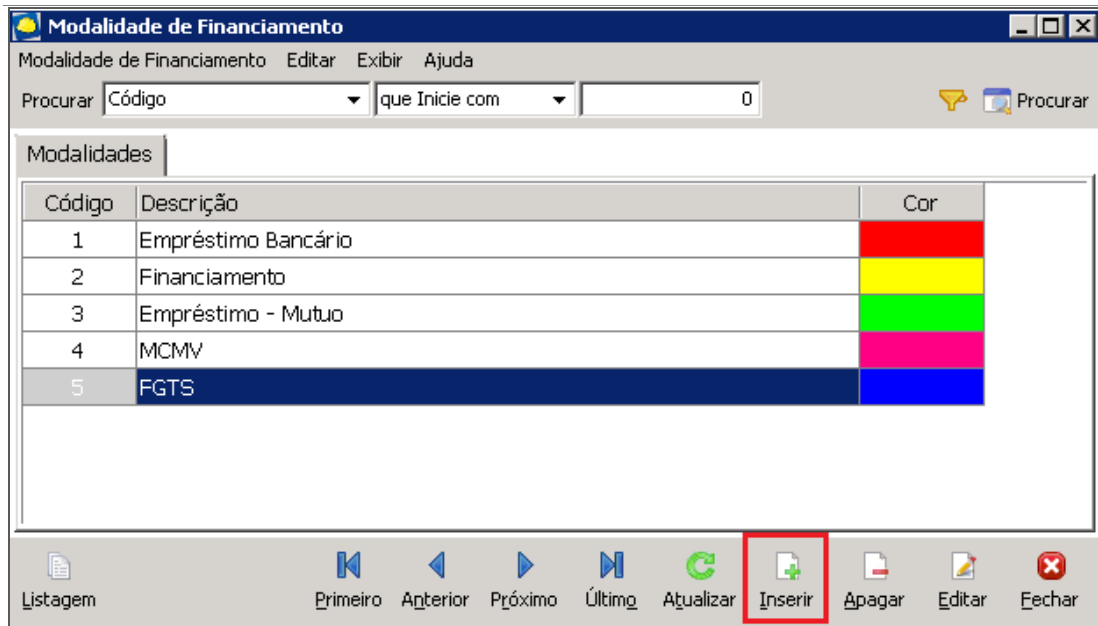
Modalidade de Financiamento

Modalidade de Financiamento   Editar   Exibir   Ajuda

Procurar Código ▾ que Inicie com ▾ 0   Procurar

Modalidades

| Código | Descrição | Cor |
|---|---|---|
| 1 | Empréstimo Bancário | |
| 2 | Financiamento | |
| 3 | Empréstimo - Mutuo | |
| 4 | MCMV | |
| 5 | FGTS | |

Listagem   Primeiro   Anterior   Próximo   Último   Atualizar   Inserir   Apagar   Editar   Fechar